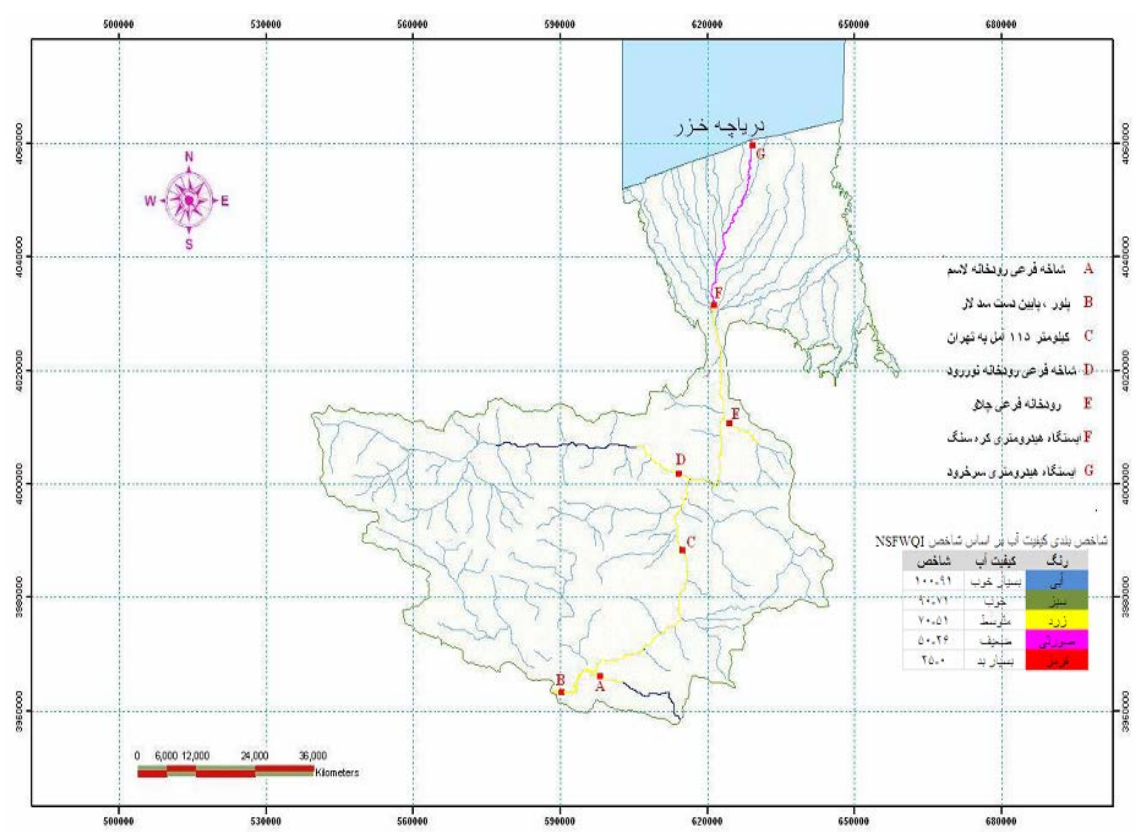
500000 530000 560000 590000 620000 650000 680000

4060000 4040000 4020000 4000000 3980000 3960000

N
W E
S

دریاچه خزر

G
F
E
D
C
B
A

A شاخه فرعی رودخانه لاسم
B پلور ، پایین دست سد لار
C کیلومتر ۱۱۵ امل به تهران
D شاخه فرعی رودخانه نوررود
E رودخانه فرعی چلاو
F ایستگاه هیدرومتری کره سنگ
G ایستگاه هیدرومتری سرخرود

شاخص بندی کیفیت آب بر اساس شاخص NSFWQI

| رنگ | کیفیت آب | شاخص |
|---|---|---|
| آبی | بسیار خوب | ۱۰۰-۹۱ |
| سبز | خوب | ۹۰-۷۱ |
| زرد | متوسط | ۷۰-۵۱ |
| صورتی | ضعیف | ۵۰-۲۶ |
| قرمز | بسیار بد | ۲۵-۰ |

0 6,000 12,000 24,000 36,000
Kilometers